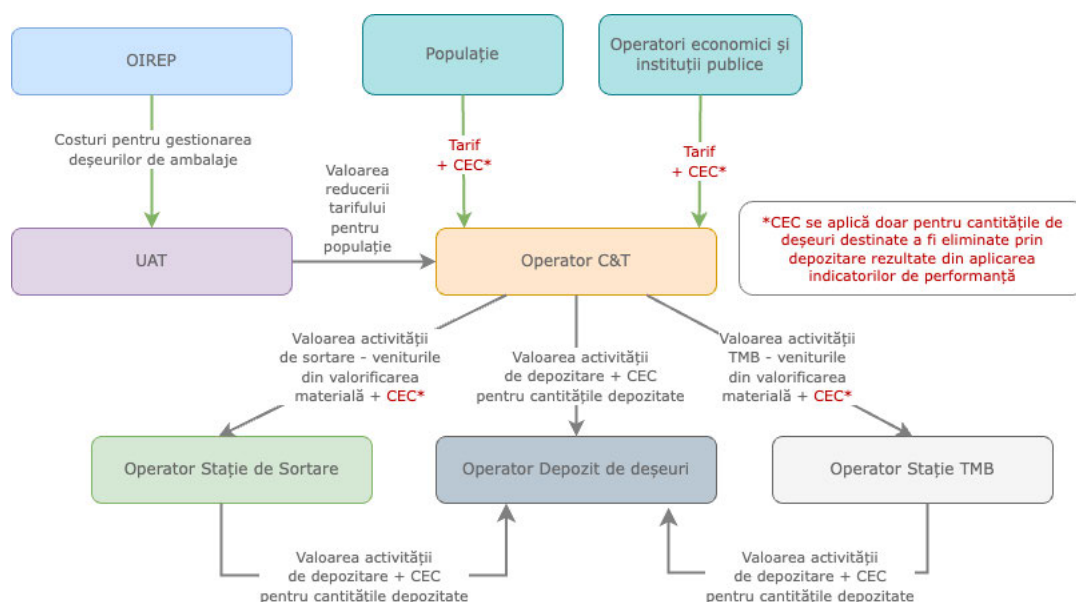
OIREP

Populație

Operatori economici și instituții publice

Costuri pentru gestionarea deșeurilor de ambalaje

Tarif + CEC*

Tarif + CEC*

Valoarea reducerii tarifului pentru populație

UAT

Operator C&T

*CEC se aplică doar pentru cantitățile de deșeuri destinate a fi eliminate prin depozitare rezultate din aplicarea indicatorilor de performanță

Valoarea activității de sortare - veniturile din valorificarea materială + CEC*

Valoarea activității de depozitare + CEC pentru cantitățile depozitate

Valoarea activității TMB - veniturile din valorificarea materială + CEC*

Operator Stație de Sortare

Operator Depozit de deșeuri

Operator Stație TMB

Valoarea activității de depozitare + CEC pentru cantitățile depozitate

Valoarea activității de depozitare + CEC pentru cantitățile depozitate